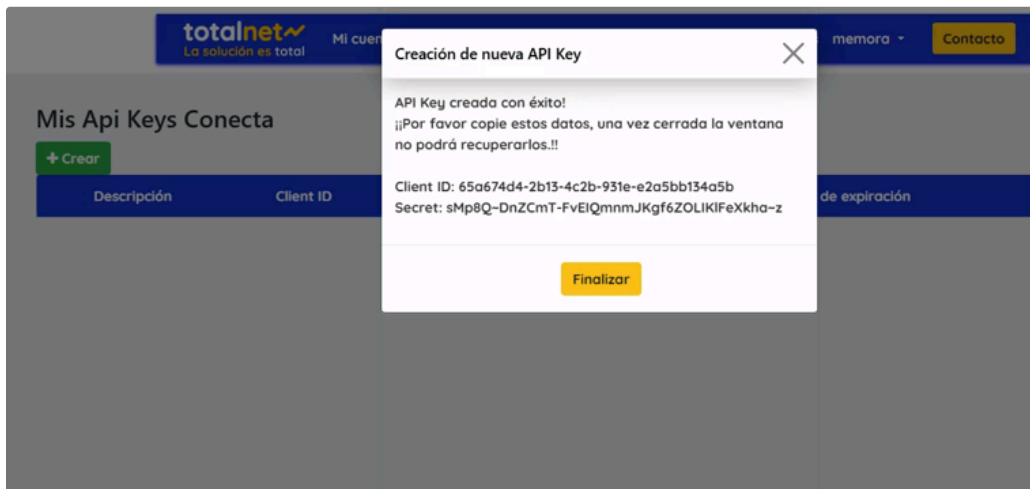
totalnet
La solución es total

Mi cuen

memora

Contacto

Mis Api Keys Conecta

+ Crear

Descripción

Client ID

de expiración

Creación de nueva API Key

API Key creada con éxito!
¡¡Por favor copie estos datos, una vez cerrada la ventana no podrá recuperarlos.!!

Client ID: 65a674d4-2b13-4c2b-931e-e2a5bb134a5b
Secret: sMp8Q~DnZCmT-FvEIQmnmJKgf6ZOLIKlFeXkha~z

Finalizar